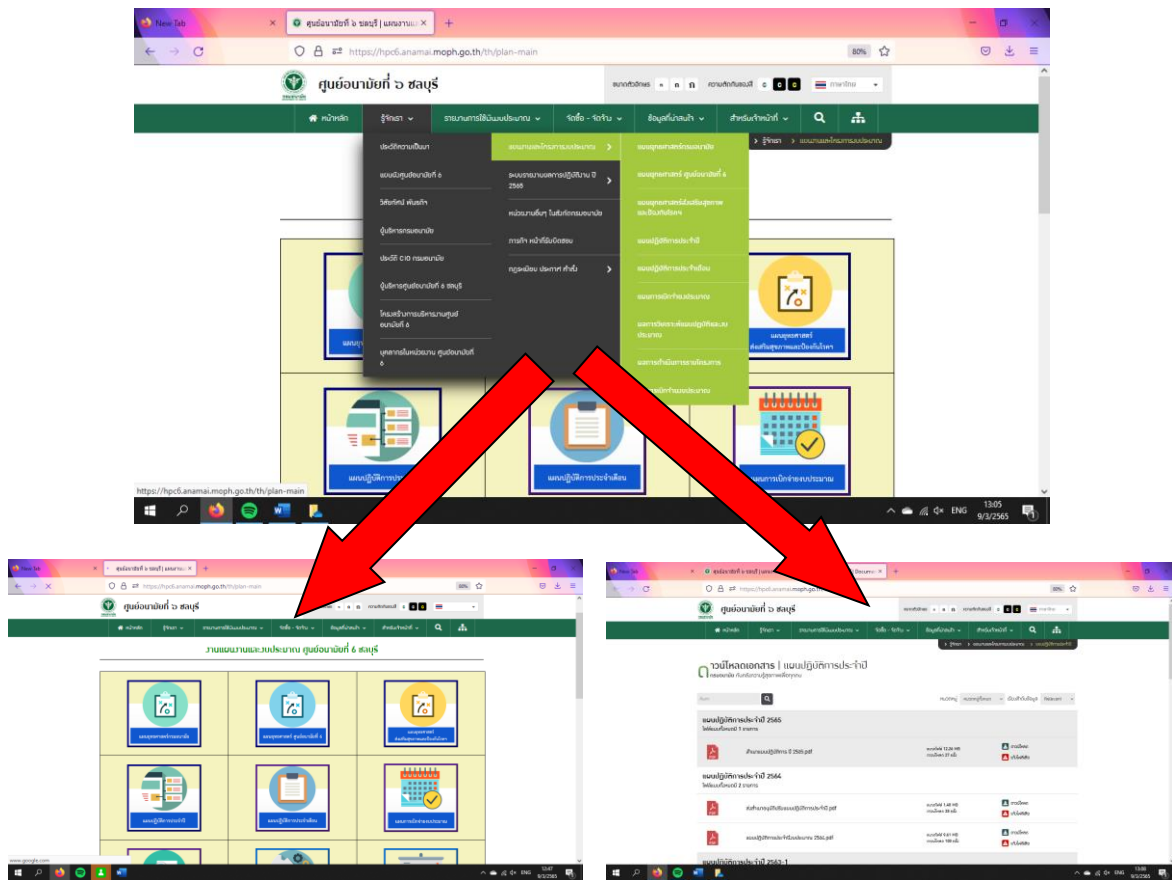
New Tab
ศูนย์อนามัยที่ ๖ ชลบุรี | แผนงานแ...
https://hpc6.anamai.moph.go.th/th/plan-main
80%
ศูนย์อนามัยที่ ๖ ชลบุรี
ขนาดตัวอักษร ก ก ก ความตัดกันของสี c c c ภาษาไทย
หน้าหลัก รู้จักเรา รายงานการใช้เงินงบประมาณ จัดซื้อ - จัดจ้าง ข้อมูลที่น่าสนใจ สำหรับเจ้าหน้าที่
ประวัติความเป็นมา
แผนผังศูนย์อนามัยที่ ๖
วิสัยทัศน์ พันธกิจ
ผู้บริหารกรมอนามัย
ประวัติ CIO กรมอนามัย
ผู้บริหารศูนย์อนามัยที่ ๖ ชลบุรี
โครงสร้างการบริหารงานศูนย์อนามัยที่ ๖
บุคลากรในหน่วยงาน ศูนย์อนามัยที่ ๖
แผนงานและโครงการงบประมาณ
ระบบรายงานผลการปฏิบัติงาน ปี 2565
หน่วยงานอื่นๆ ในสังกัดกรมอนามัย
ภารกิจ หน้าที่รับผิดชอบ
กฎหมาย ระเบียบ ประกาศ คำสั่ง
แผนยุทธศาสตร์กรมอนามัย
แผนยุทธศาสตร์ ศูนย์อนามัยที่ ๖
แผนยุทธศาสตร์ส่งเสริมสุขภาพและป้องกันโรค
แผนปฏิบัติการประจำปี
แผนปฏิบัติการประจำเดือน
แผนการเบิกจ่ายงบประมาณ
ผลการวิเคราะห์ผลปฏิบัติและงบประมาณ
ผลการดำเนินการรายโครงการ
...การเบิกจ่ายงบประมาณ
> รู้จักเรา > แผนงานและโครงการงบประมาณ
แผนยุทธศาสตร์ ส่งเสริมสุขภาพและป้องกันโรค
แผนปฏิบัติการประ...
แผนปฏิบัติการประจำเดือน
แผนการเบิกจ่ายงบประมาณ
https://hpc6.anamai.moph.go.th/th/plan-main
ENG 13:05 9/3/2565

งานแผนงานและงบประมาณ ศูนย์อนามัยที่ 6 ชลบุรี
แผนยุทธศาสตร์กรมอนามัย
แผนยุทธศาสตร์ ศูนย์อนามัยที่ ๖
แผนยุทธศาสตร์ ส่งเสริมสุขภาพและป้องกันโรค
แผนปฏิบัติการประจำปี
แผนปฏิบัติการประจำเดือน
แผนการเบิกจ่ายงบประมาณ
www.google.com
13:07 9/3/2565

ดาวน์โหลดเอกสาร | แผนปฏิบัติการประจำปี
กรมอนามัย ส่งเสริมให้คนไทยสุขภาพดีทุกคน
หมวดหมู่ เรียงตาม Relevant
แผนปฏิบัติการประจำปี 2565
สำเนาแผนปฏิบัติการ ปี 2565.pdf
ดาวน์โหลด เปิดไฟล์
แผนปฏิบัติการประจำปี 2564
แผนปฏิบัติการประจำปีงบประมาณ 2564.pdf
แผนปฏิบัติการประจำปี 2563-1
13:08 9/3/2565